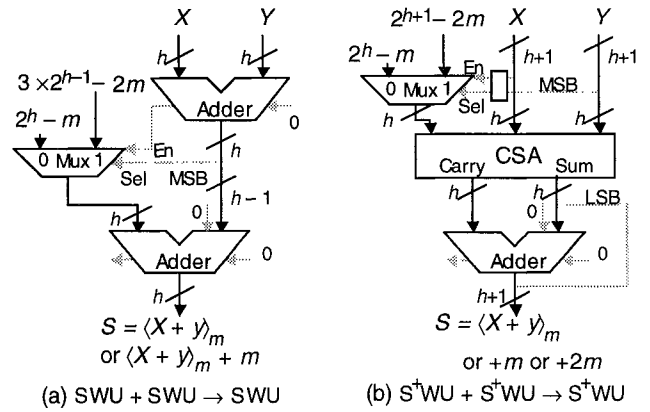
$X$ $Y$

$h$ $h$

Adder

0

$3 \times 2^{h-1} - 2m$

$2^h - m$

0 Mux 1

En

Sel

MSB

$h$

$h - 1$

0

$h$

Adder

0

$h$

$S = \langle X + y \rangle_m$ or $\langle X + y \rangle_m + m$

(a) SWU + SWU → SWU

$2^{h+1} - 2m$ $X$ $Y$

$2^h - m$

0 Mux 1

En

Sel

MSB

$h+1$ $h+1$

$h$

CSA

Carry Sum

$h$ $h$

0

LSB

Adder

0

$h+1$

$S = \langle X + y \rangle_m$

or $+m$ or $+2m$

(b) S$^+$WU + S$^+$WU → S$^+$WU